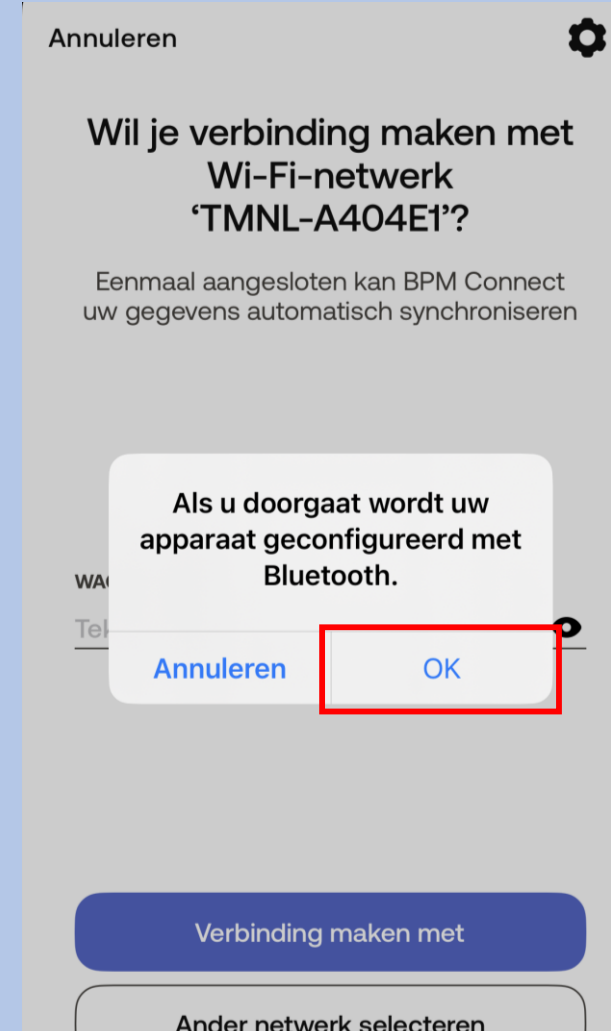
Annuleren

Wil je verbinding maken met Wi-Fi-netwerk 'TMNL-A404E1'?

Eenmaal aangesloten kan BPM Connect uw gegevens automatisch synchroniseren

WA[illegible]

Te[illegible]

Als u doorgaat wordt uw apparaat geconfigureerd met Bluetooth.

Annuleren

OK

Verbinding maken met

Ander netwerk selecteren